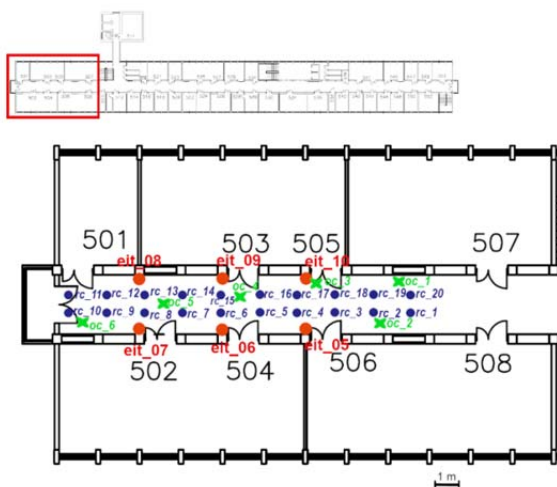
501
503
505
507
eit_08
eit_09
eit_10
oc_4
oc_3
oc_1
rc_11
rc_12
rc_13
rc_14
rc_15
rc_16
rc_17
rc_18
rc_19
rc_20
oc_5
rc_10
rc_9
rc_8
rc_7
rc_6
rc_5
rc_4
rc_3
rc_2
rc_1
oc_6
oc_2
eit_07
eit_06
eit_05
502
504
506
508
1 m